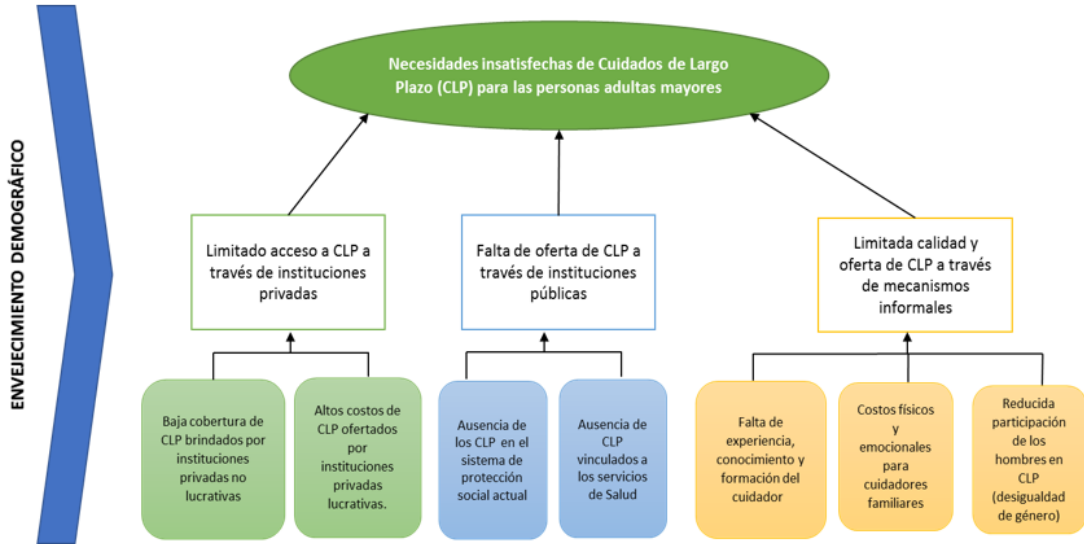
ENVEJECIMIENTO DEMOGRÁFICO

Necesidades insatisfechas de Cuidados de Largo Plazo (CLP) para las personas adultas mayores

Limitado acceso a CLP a través de instituciones privadas

Falta de oferta de CLP a través de instituciones públicas

Limitada calidad y oferta de CLP a través de mecanismos informales

Baja cobertura de CLP brindados por instituciones privadas no lucrativas

Altos costos de CLP ofertados por instituciones privadas lucrativas.

Ausencia de los CLP en el sistema de protección social actual

Ausencia de CLP vinculados a los servicios de Salud

Falta de experiencia, conocimiento y formación del cuidador

Costos físicos y emocionales para cuidadores familiares

Reducida participación de los hombres en CLP (desigualdad de género)